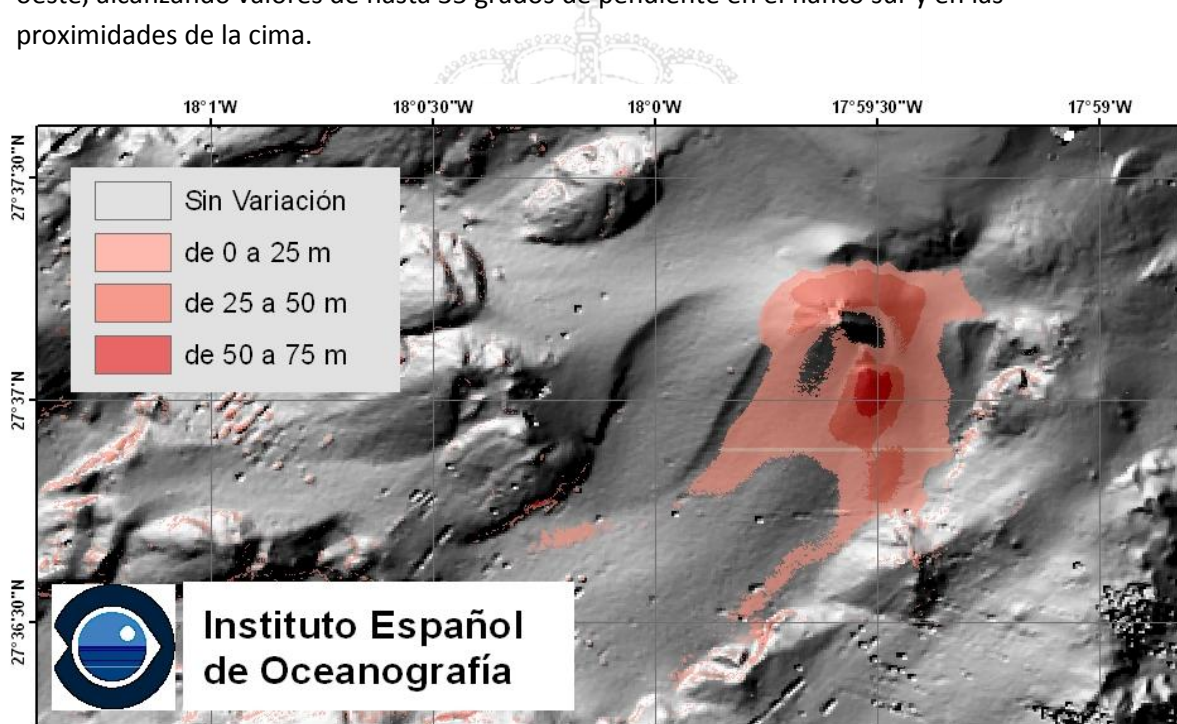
Oeste, alcanzando valores de hasta 35 grados de pendiente en el flanco sur y en las proximidades de la cima.

18°1'W
18°0'30"W
18°0'W
17°59'30"W
17°59'W
27°37'30"N
27°37'N
27°36'30"N

Sin Variación
de 0 a 25 m
de 25 a 50 m
de 50 a 75 m

Instituto Español de Oceanografía